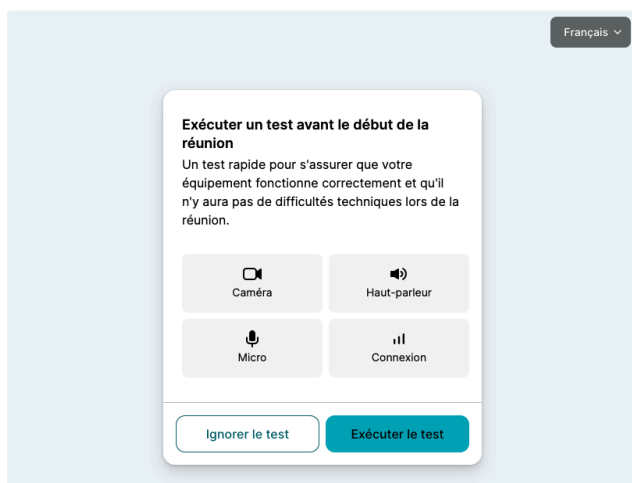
Français

Exécuter un test avant le début de la réunion

Un test rapide pour s'assurer que votre équipement fonctionne correctement et qu'il n'y aura pas de difficultés techniques lors de la réunion.

Caméra

Haut-parleur

Micro

Connexion

Ignorer le test

Exécuter le test